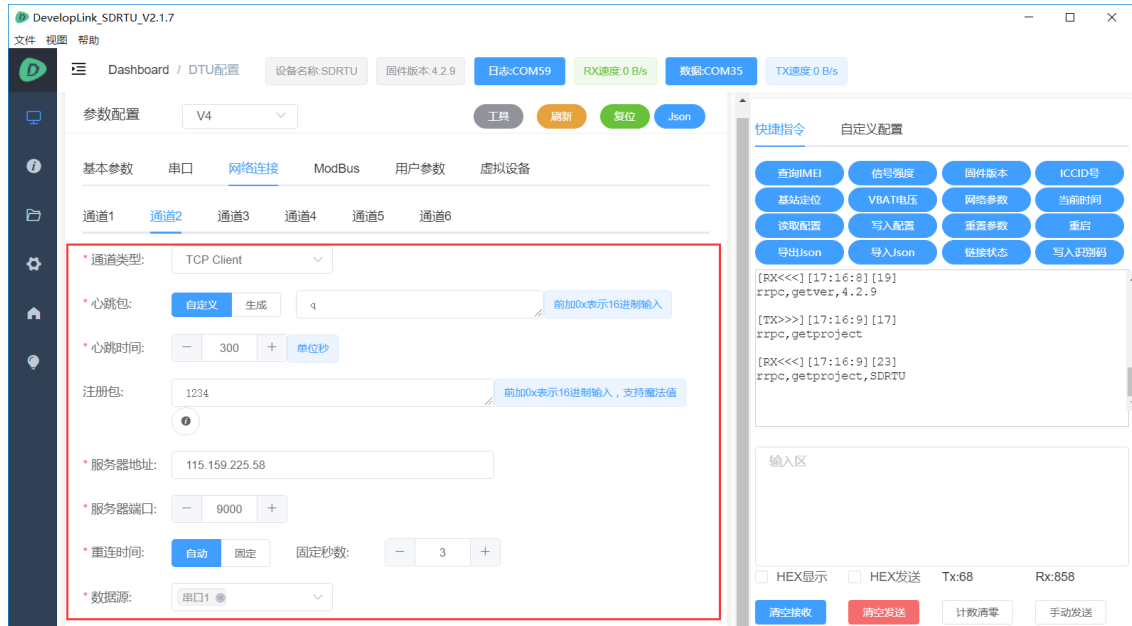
DevelopLink_SDRTU_V2.1.7
文件 视图 帮助
Dashboard / DTU配置
设备名称:SDRTU
固件版本:4.2.9
日志:COM59
RX速度:0 B/s
数据:COM35
TX速度:0 B/s

参数配置 V4
工具 刷新 复位 Json

基本参数 串口 网络连接 ModBus 用户参数 虚拟设备

通道1 通道2 通道3 通道4 通道5 通道6

* 通道类型: TCP Client
* 心跳包: 自定义 生成 q 前加0x表示16进制输入
* 心跳时间: − 300 + 单位秒
注册包: 1234 前加0x表示16进制输入，支持魔法值
* 服务器地址: 115.159.225.58
* 服务器端口: − 9000 +
* 重连时间: 自动 固定 固定秒数: − 3 +
* 数据源: 串口1

快捷指令 自定义配置

查询IMEI 信号强度 固件版本 ICCID号
基站定位 VBAT电压 网络参数 当前时间
读取配置 写入配置 重置参数 重启
导出Json 导入Json 链接状态 写入识别码

[RX<<<][17:16:8][19]
rrpc,getver,4.2.9

[TX>>>][17:16:9][17]
rrpc,getproject

[RX<<<][17:16:9][23]
rrpc,getproject,SDRTU

输入区

HEX显示 HEX发送 Tx:68 Rx:858

清空接收 清空发送 计数清零 手动发送